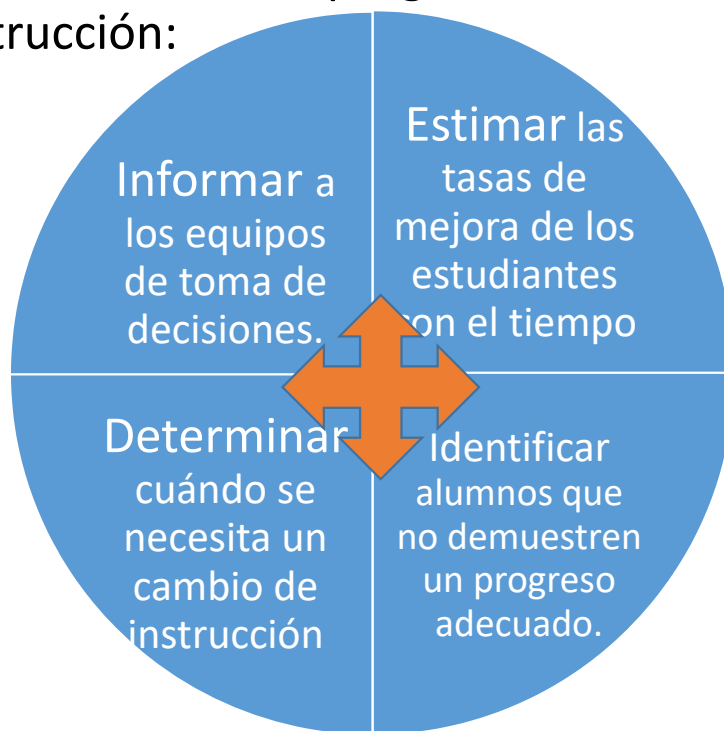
trucción:

Informar a los equipos de toma de decisiones.

Estimar las tasas de mejora de los estudiantes con el tiempo

Determinar cuándo se necesita un cambio de instrucción

Identificar alumnos que no demuestren un progreso adecuado.